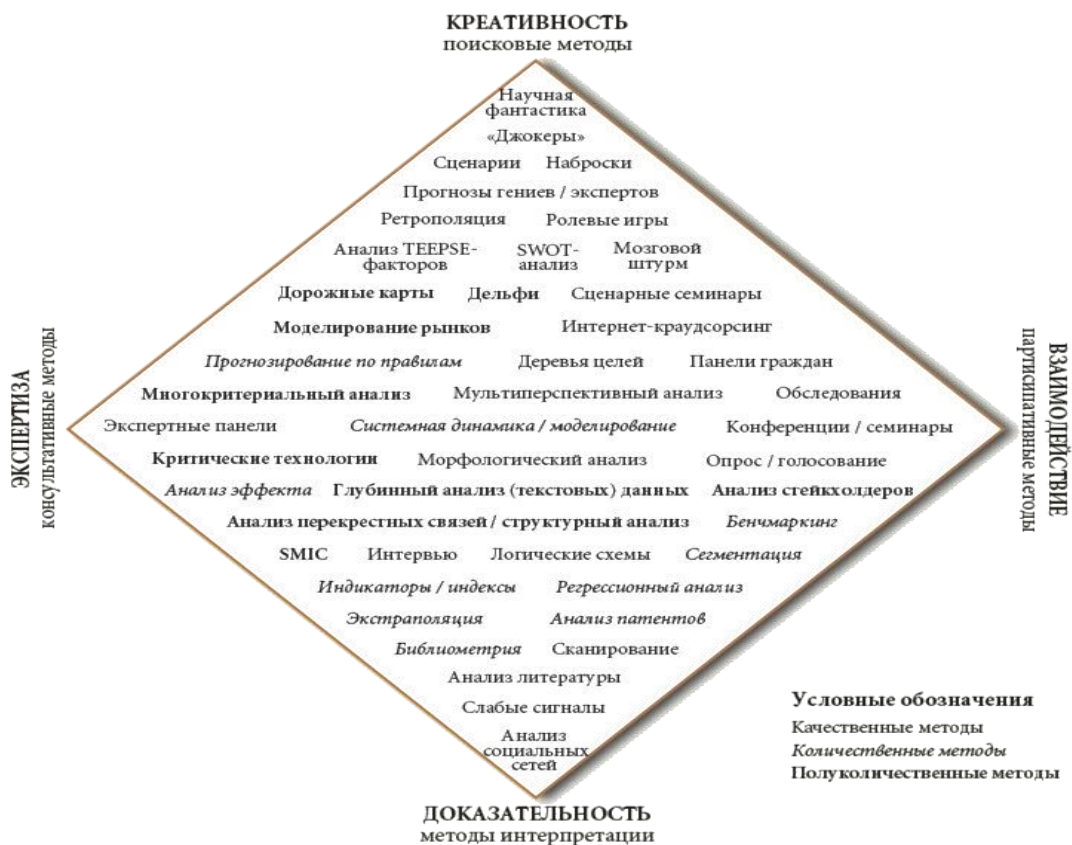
КРЕАТИВНОСТЬ
поисковые методы

Научная фантастика
«Джокеры»
Сценарии Наброски
Прогнозы гениев / экспертов
Ретрополяция Ролевые игры
Анализ TEEPSE-факторов SWOT-анализ Мозговой штурм
Дорожные карты Дельфи Сценарные семинары
Моделирование рынков Интернет-краудсорсинг
Прогнозирование по правилам Деревья целей Панели граждан
Многокритериальный анализ Мультиперспективный анализ Обследования
Экспертные панели Системная динамика / моделирование Конференции / семинары
Критические технологии Морфологический анализ Опрос / голосование
Анализ эффекта Глубинный анализ (текстовых) данных Анализ стейкхолдеров
Анализ перекрестных связей / структурный анализ Бенчмаркинг
SMIC Интервью Логические схемы Сегментация
Индикаторы / индексы Регрессионный анализ
Экстраполяция Анализ патентов
Библиометрия Сканирование
Анализ литературы
Слабые сигналы
Анализ социальных сетей

ЭКСПЕРТИЗА
консультативные методы

ВЗАИМОДЕЙСТВИЕ
партисипативные методы

Условные обозначения
Качественные методы
Количественные методы
Полуколичественные методы

ДОКАЗАТЕЛЬНОСТЬ
методы интерпретации